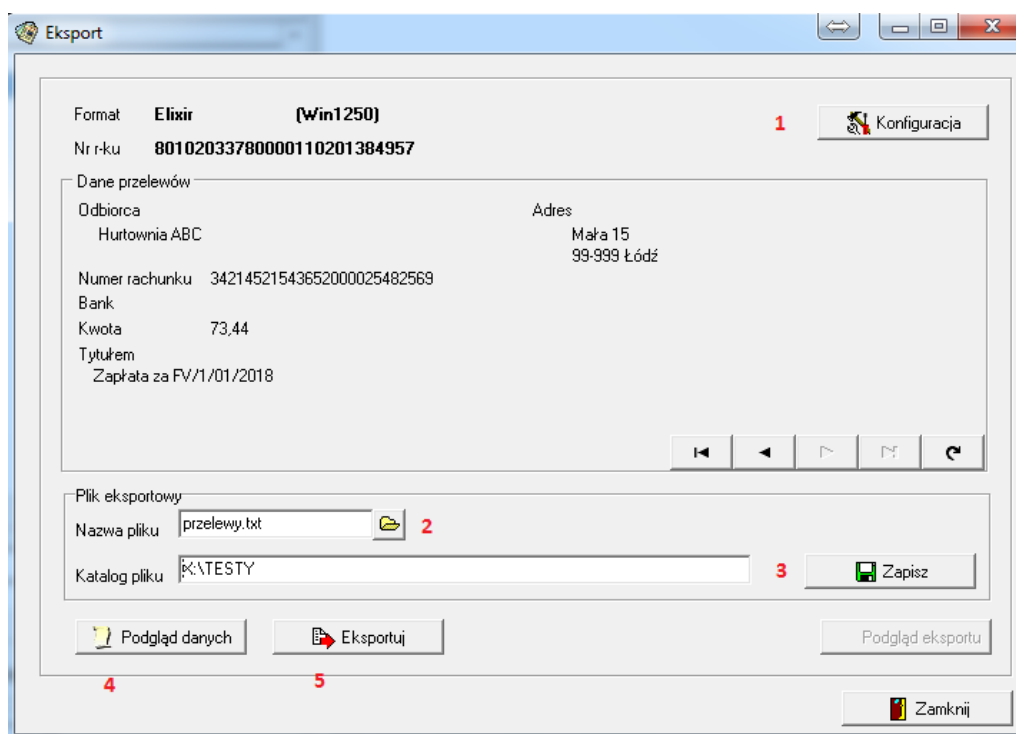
Eksport

Format Elixir (Win1250)

Nr r-ku 80102033780000110201384957

1 Konfiguracja

Dane przelewów

Odbiorca
Hurtownia ABC

Adres
Mała 15
99-999 Łódź

Numer rachunku 34214521543652000025482569

Bank

Kwota 73,44

Tytułem
Zapłata za FV/1/01/2018

Plik eksportowy

Nazwa pliku przelewy.txt 2

Katalog pliku K:\TESTY 3 Zapisz

Podgląd danych Eksportuj Podgląd eksportu

4 5

Zamknij